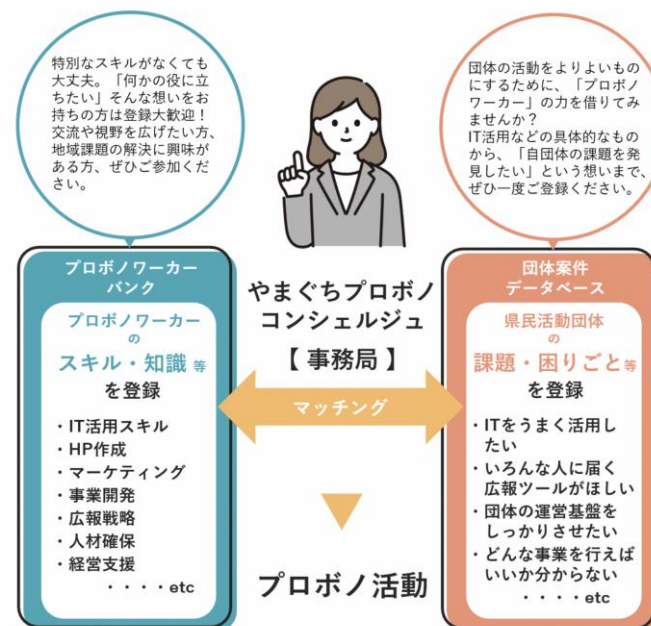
特別なスキルがなくても大丈夫。「何かの役に立ちたい」そんな想いをお持ちの方は登録大歓迎！交流や視野を広げたい方、地域課題の解決に興味がある方、ぜひご参加ください。

団体の活動をよりよいものにするために、「プロボノワーカー」の力を借りてみませんか？
IT活用などの具体的なものから、「自団体の課題を発見したい」という想いまで、ぜひ一度ご登録ください。

プロボノワーカーバンク

プロボノワーカーのスキル・知識等を登録

・IT活用スキル
・HP作成
・マーケティング
・事業開発
・広報戦略
・人材確保
・経営支援
・・・・etc

やまぐちプロボノコンシェルジュ
【事務局】

マッチング

プロボノ活動

団体案件データベース

県民活動団体の課題・困りごと等を登録

・ITをうまく活用したい
・いろんな人に届く広報ツールがほしい
・団体の運営基盤をしっかりさせたい
・どんな事業を行えばいいか分からない
・・・・etc